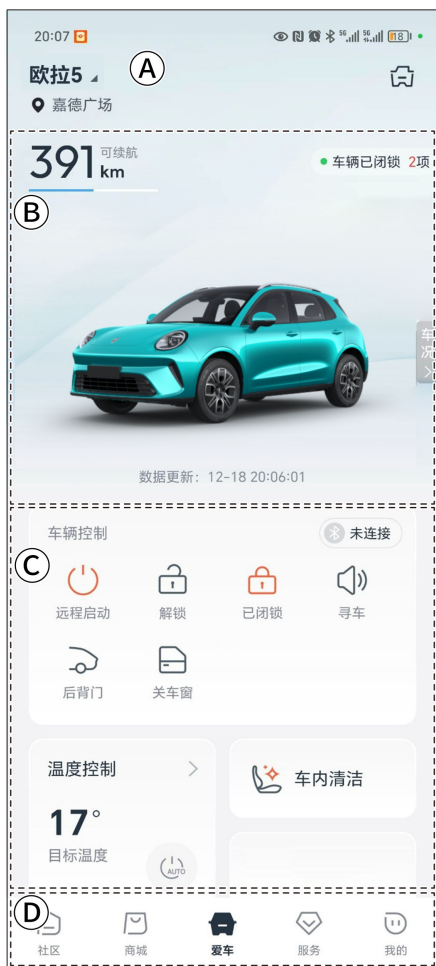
20:07 18

欧拉5 Ⓐ

嘉德广场

391 可续航 km

Ⓑ

车辆已闭锁 2项

车况

数据更新：12-18 20:06:01

车辆控制 未连接

Ⓒ

远程启动 解锁 已闭锁 寻车

后背门 关车窗

温度控制 >

17°

目标温度

AUTO

车内清洁

Ⓓ

社区 商城 爱车 服务 我的